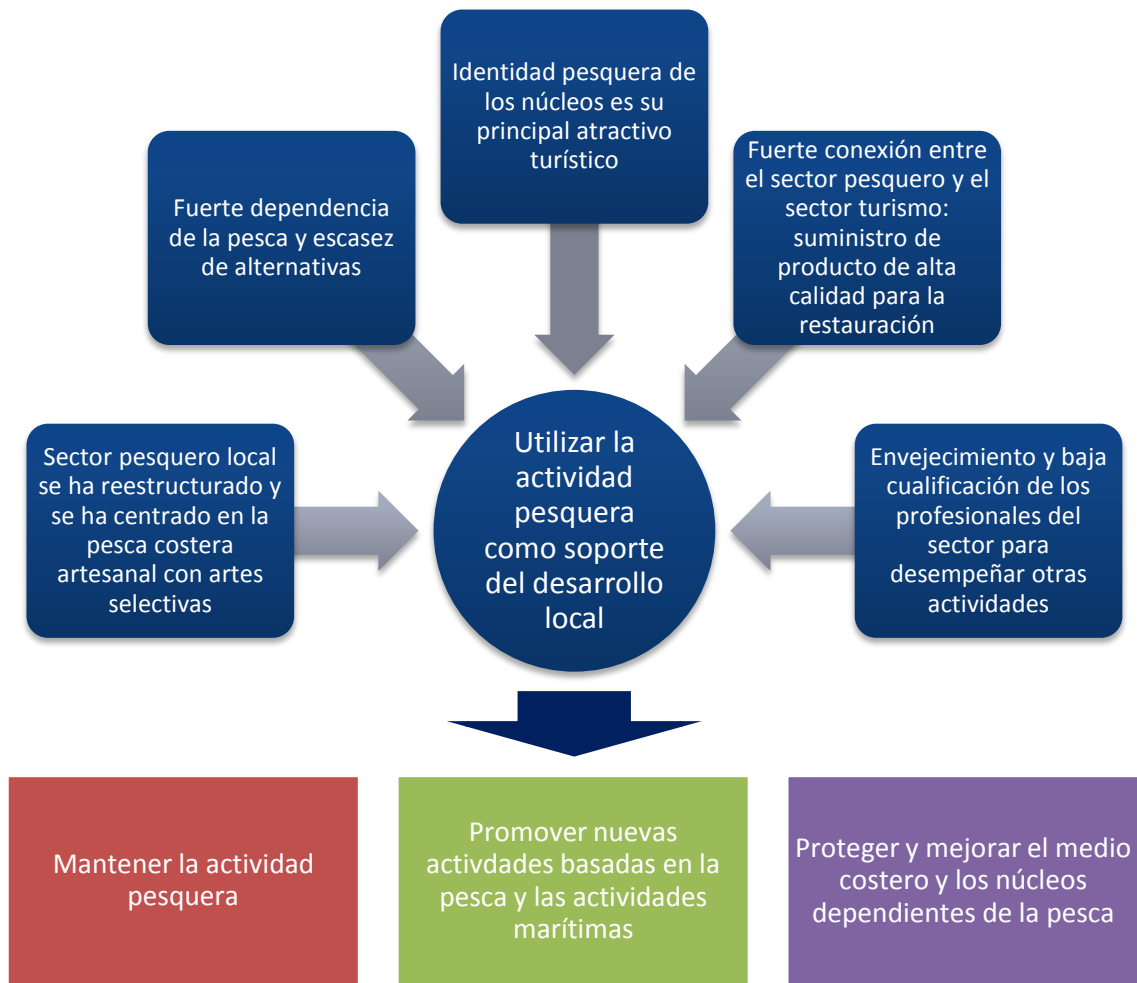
Identidad pesquera de los núcleos es su principal atractivo turístico

Fuerte dependencia de la pesca y escasez de alternativas

Fuerte conexión entre el sector pesquero y el sector turismo: suministro de producto de alta calidad para la restauración

Sector pesquero local se ha reestructurado y se ha centrado en la pesca costera artesanal con artes selectivas

Utilizar la actividad pesquera como soporte del desarrollo local

Envejecimiento y baja cualificación de los profesionales del sector para desempeñar otras actividades

Mantener la actividad pesquera

Promover nuevas activdades basadas en la pesca y las actividades marítimas

Proteger y mejorar el medio costero y los núcleos dependientes de la pesca